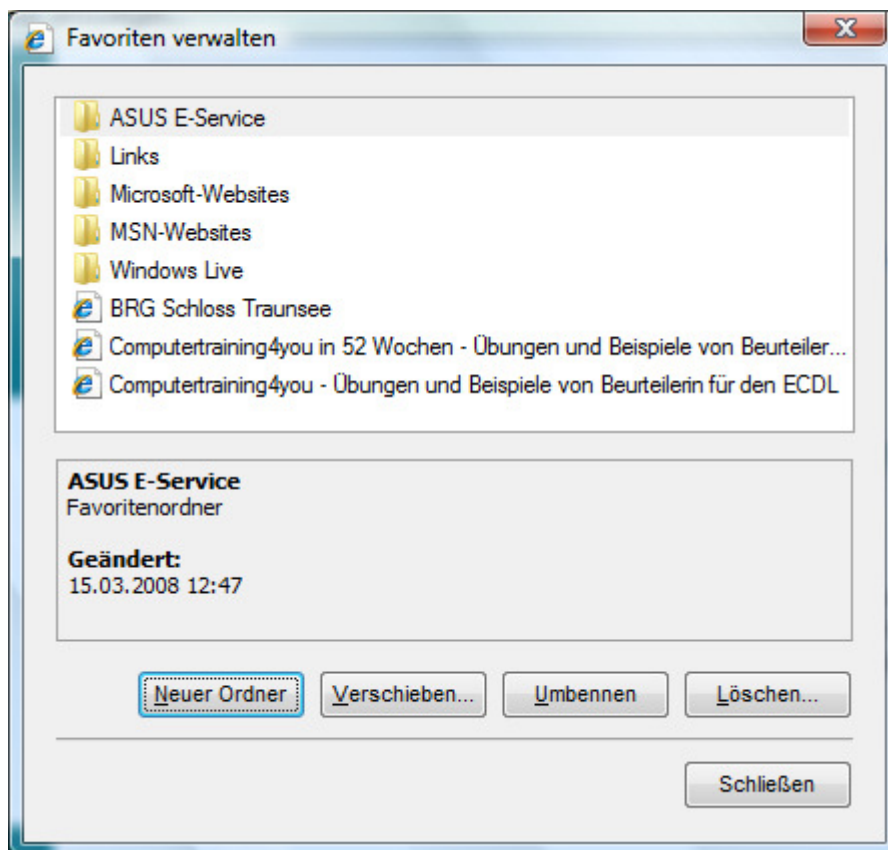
Favoriten verwalten

ASUS E-Service
Links
Microsoft-Websites
MSN-Websites
Windows Live
BRG Schloss Traunsee
Computertraining4you in 52 Wochen - Übungen und Beispiele von Beurteiler...
Computertraining4you - Übungen und Beispiele von Beurteilerin für den ECDL

**ASUS E-Service**
Favoritenordner

**Geändert:**
15.03.2008 12:47

Neuer Ordner
Verschieben...
Umbennen
Löschen...

Schließen